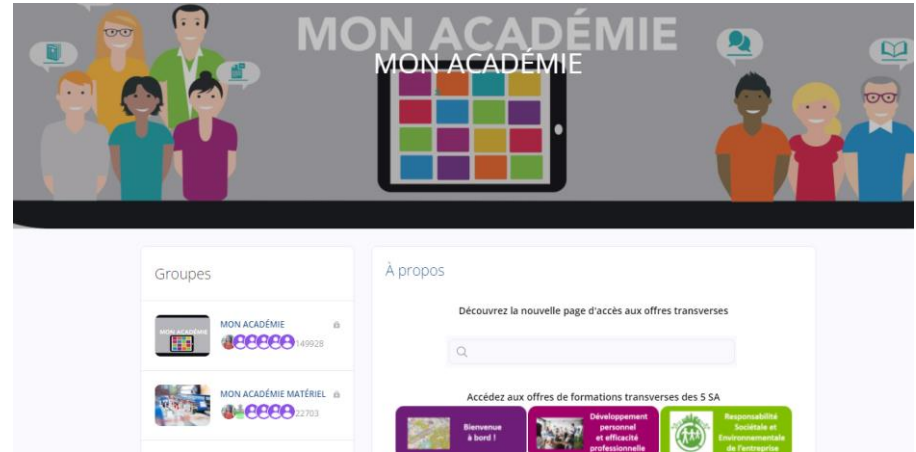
MON ACADÉMIE
MON ACADÉMIE

Groupes

MON ACADÉMIE
MON ACADÉMIE
149928

MON ACADÉMIE MATÉRIEL
22703

À propos

Découvrez la nouvelle page d'accès aux offres transverses

Accédez aux offres de formations transverses des 5 SA

Bienvenue à bord !

Développement personnel et efficacité professionnelle

Responsabilité Sociétale et Environnementale de l'entreprise